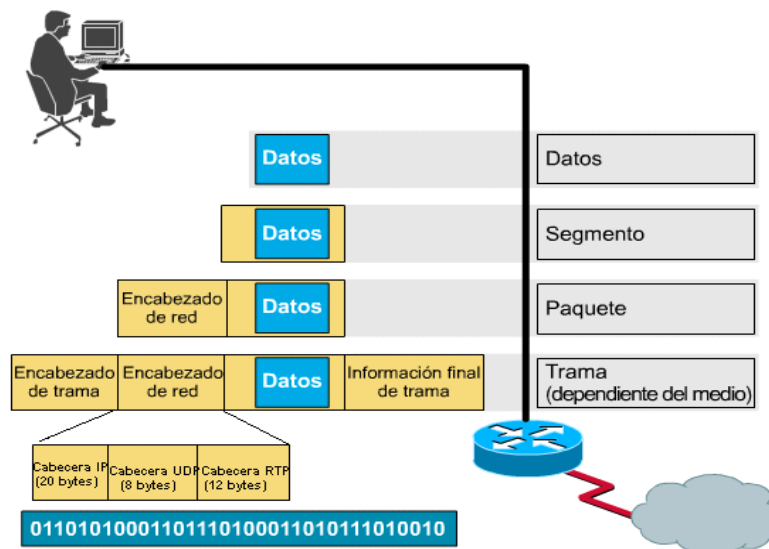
Datos

Datos

Segmento

Datos

Encabezado de red

Paquete

Datos

Encabezado de trama

Encabezado de red

Datos

Información final de trama

Trama (dependiente del medio)

Cabecera IP (20 bytes)

Cabecera UDP (8 bytes)

Cabecera RTP (12 bytes)

0110101000110111010001101011101001